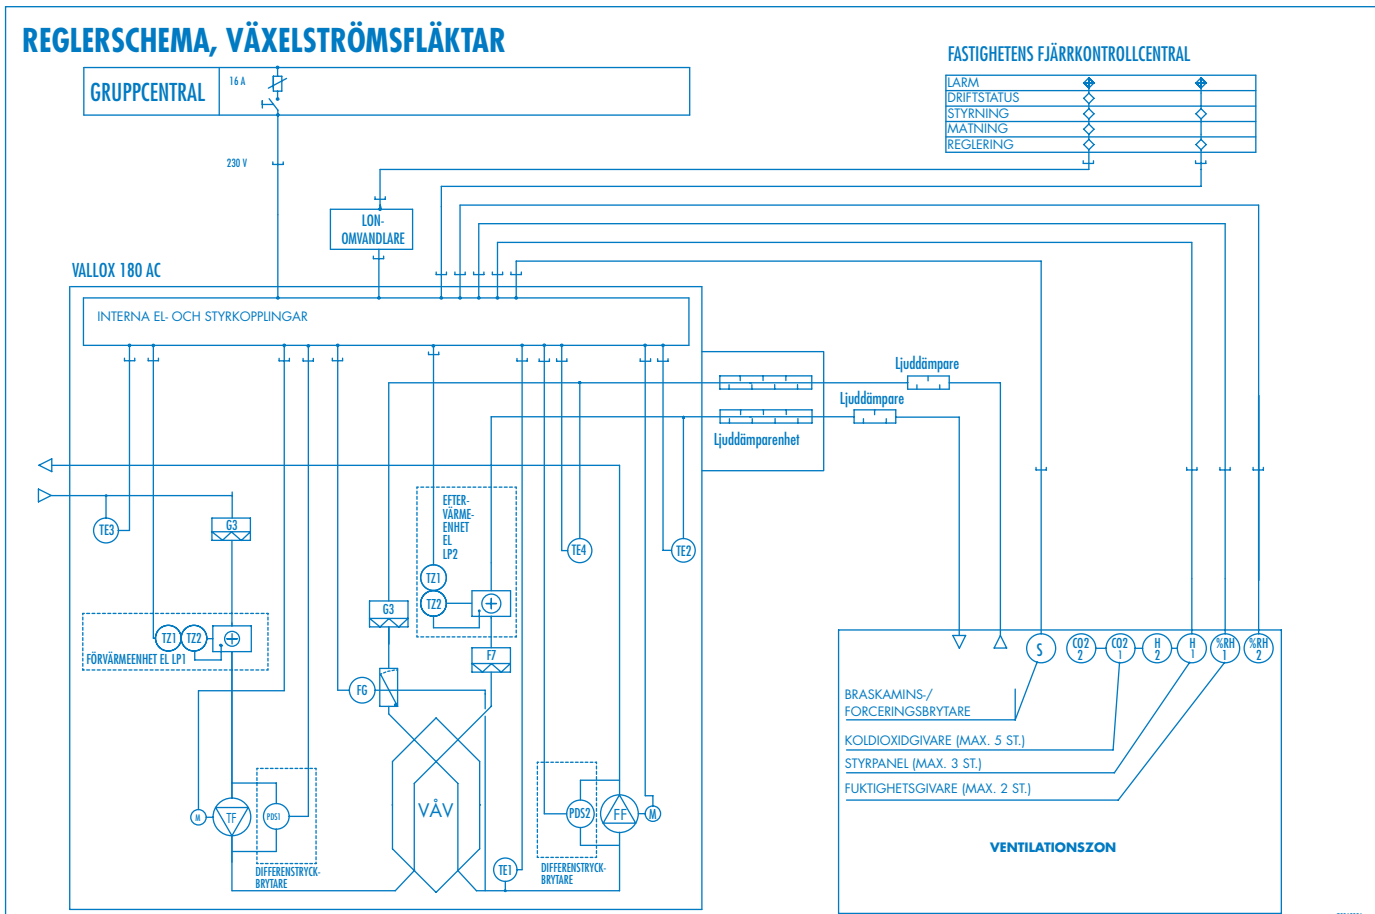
REGLERSCHEMA, VÄXELSTRÖMSFLÄKTAR

GRUPPCENTRAL

16 A

230 V

FASTIGHETENS FJÄRRKONTROLLCENTRAL

LARM
DRIFTSTATUS
STYRNING
MATNING
REGLERING

LON-
OMVANDLARE

VALLOX 180 AC

INTERNA EL- OCH STYRKOPPLINGAR

Ljuddämpare

Ljuddämpare

Ljuddämparenhet

TE3

G3

EFTER-
VÄRME-
ENHET
EL
LP2

TE4

TE2

TZ1

TZ2

G3

F7

TZ1 TZ2

FÖRVÄRMEENHET EL LP1

FG

VÅV

M

TF

PDS1

DIFFERENSTRYCK-
BRYTARE

TE1

PDS2

FF

M

DIFFERENSTRYCK-
BRYTARE

S

CO2 2

CO2 1

H 2

H 1

%RH 1

%RH 2

BRASKAMINS-/
FORCERINGSBRYTARE

KOLDIOXIDGIVARE (MAX. 5 ST.)

STYRPANEL (MAX. 3 ST.)

FUKTIGHETSGIVARE (MAX. 2 ST.)

VENTILATIONSZON